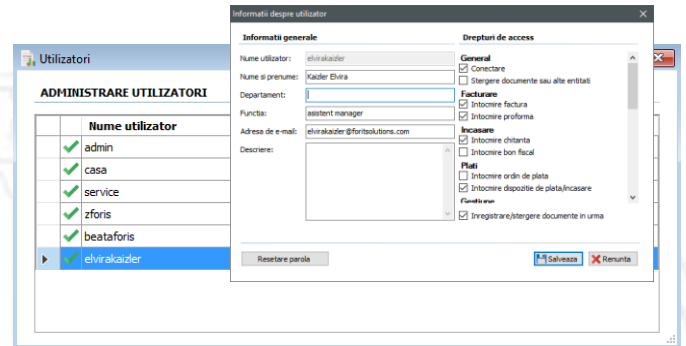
Utilizatori

ADMINISTRARE UTILIZATORI

| | | Nume utilizator |
|---|---|---|
| | ✓ | admin |
| | ✓ | casa |
| | ✓ | service |
| | ✓ | zforis |
| | ✓ | beataforis |
| ▶ | ✓ | elvirakaizler |

Informatii despre utilizator

Informatii generale

Nume utilizator: elvirakaizler

Nume si prenume: Kaizler Elvira

Departament:

Functia: asistent manager

Adresa de e-mail: elvirakaizler@foritsolutions.com

Descriere:

Drepturi de access

General
☑ Conectare
☐ Stergere documente sau alte entitati

Facturare
☑ Intocmire factura
☑ Intocmire proforma

Incasare
☑ Intocmire chitanta
☐ Intocmire bon fiscal

Plati
☐ Intocmire ordin de plata
☑ Intocmire dispozitie de plata/incasare

Gestiune
☑ Inregistrare/stergere documente in urma

Resetare parola

Salveaza

Renunta